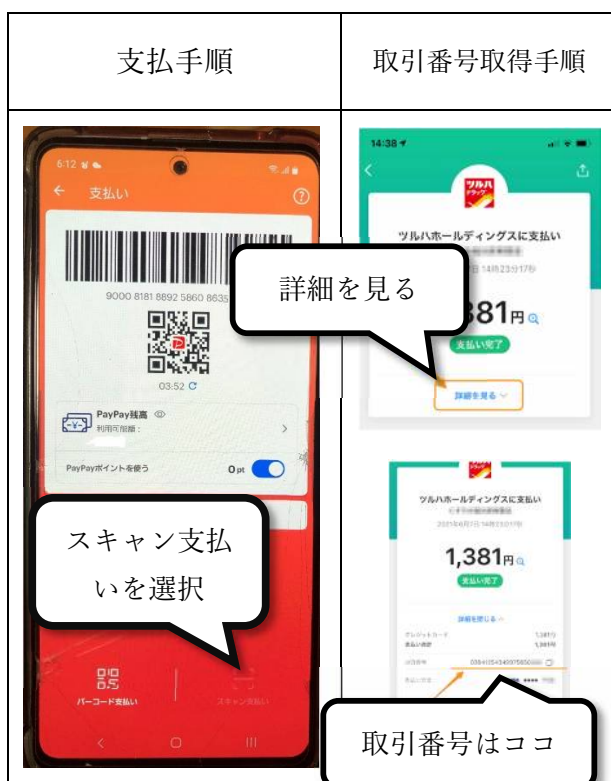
| 支払手順 | 取引番号取得手順 |
|---|---|
| 6:12 ← 支払い ? 9000 8181 8892 5860 8635 03:52 PayPay残高 利用可能額： PayPayポイントを使う 0pt スキャン支払いを選択 バーコード支払い スキャン支払い | 14:38 ツルハ ドラッグ ツルハホールディングスに支払い 詳細を見る 381円 支払い完了 詳細を見る ツルハホールディングスに支払い 1,381円 支払い完了 詳細を閉じる 1,381円 1,381円 取引番号はココ |